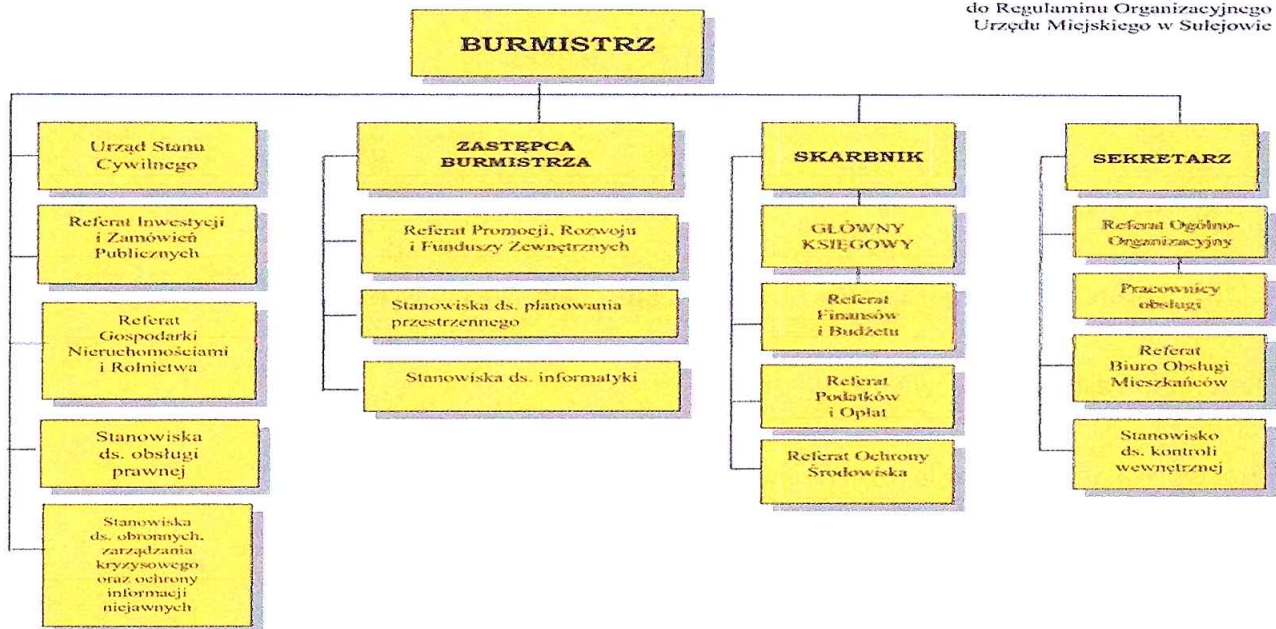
do Regulaminu Organizacyjnego
Urzędu Miejskiego w Sulejowie

BURMISTRZ

Urząd Stanu Cywilnego

Referat Inwestycji i Zamówień Publicznych

Referat Gospodarki Nieruchomościami i Rolnictwa

Stanowiska ds. obsługi prawnej

Stanowiska ds. obronnych, zarządzania kryzysowego oraz ochrony informacji niejawnych

ZASTĘPCA BURMISTRZA

Referat Promocji, Rozwoju i Funduszy Zewnętrznych

Stanowiska ds. planowania przestrzennego

Stanowiska ds. informatyki

SKARBNIK

GŁÓWNY KSIĘGOWY

Referat Finansów i Budżetu

Referat Podatków i Opłat

Referat Ochrony Środowiska

SEKRETARZ

Referat Ogólno-Organizacyjny

Pracownicy obsługi

Referat Biuro Obsługi Mieszkańców

Stanowisko ds. kontroli wewnętrznej